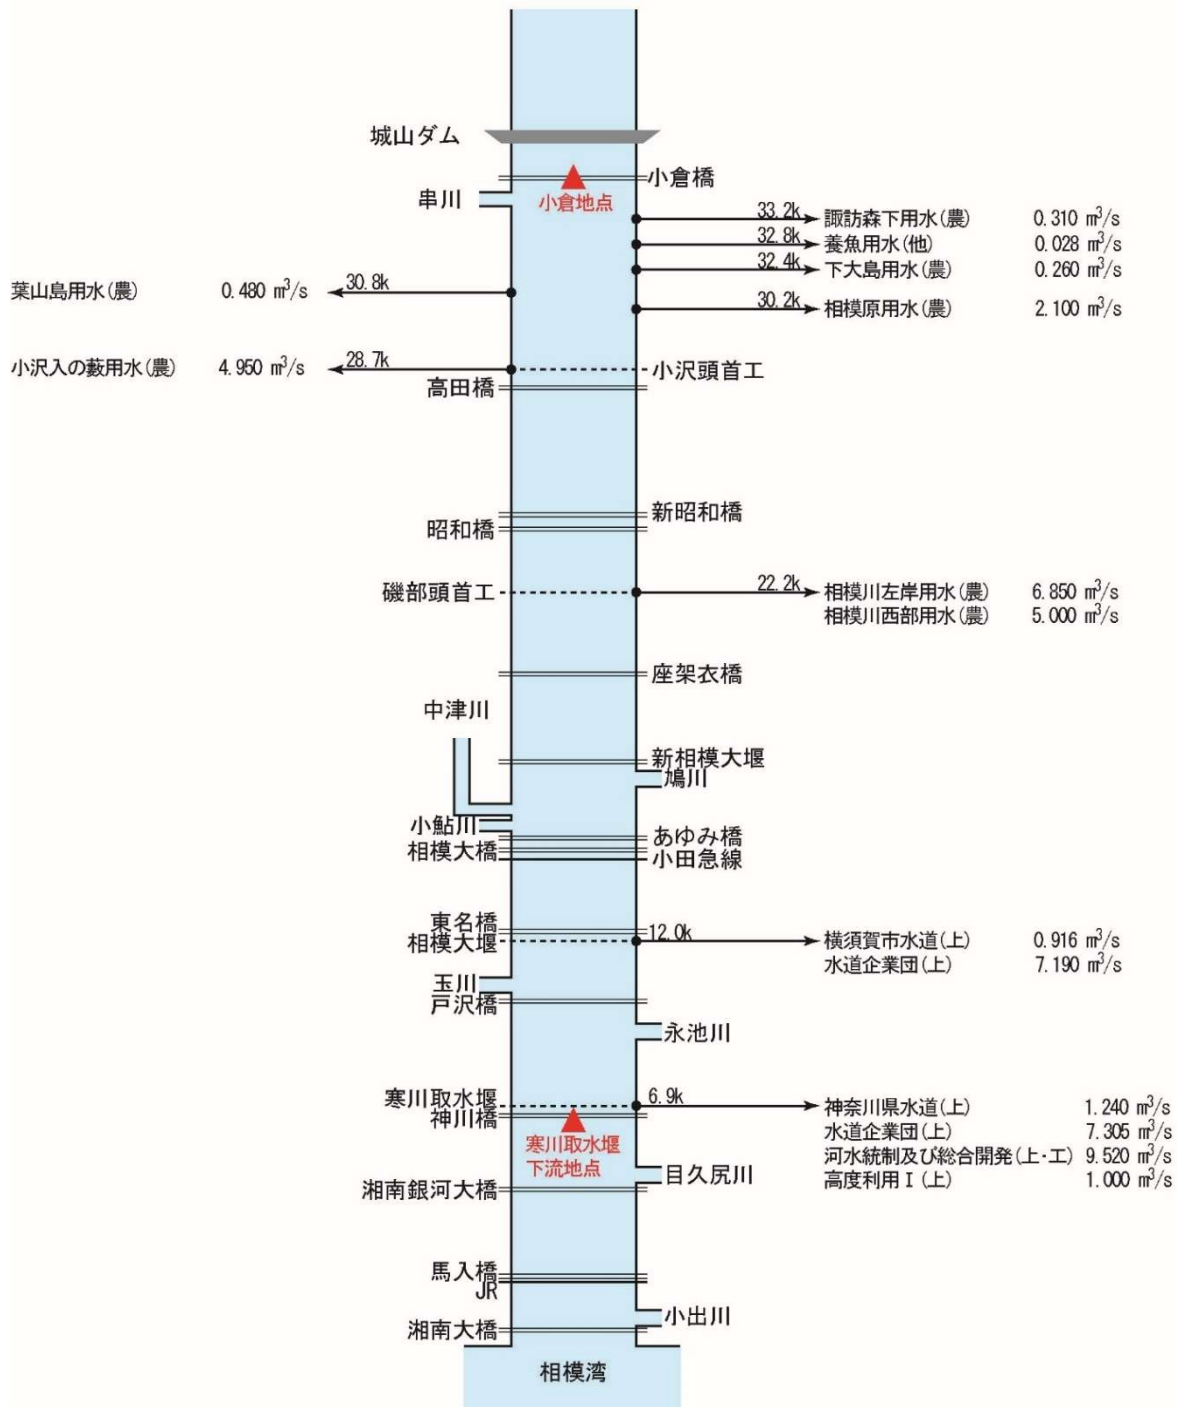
城山ダム

小倉橋
串川
小倉地点
33.2k 諏訪森下用水(農) 0.310 m$^3$/s
32.8k 養魚用水(他) 0.028 m$^3$/s
32.4k 下大島用水(農) 0.260 m$^3$/s
葉山島用水(農) 0.480 m$^3$/s 30.8k
30.2k 相模原用水(農) 2.100 m$^3$/s

小沢入の藪用水(農) 4.950 m$^3$/s 28.7k
小沢頭首工
高田橋

新昭和橋
昭和橋

磯部頭首工
22.2k 相模川左岸用水(農) 6.850 m$^3$/s
相模川西部用水(農) 5.000 m$^3$/s

座架衣橋
中津川
新相模大堰
鳩川
小鮎川
あゆみ橋
相模大橋
小田急線

東名橋
相模大堰
12.0k 横須賀市水道(上) 0.916 m$^3$/s
水道企業団(上) 7.190 m$^3$/s
玉川
戸沢橋
永池川

寒川取水堰
神川橋
6.9k 神奈川県水道(上) 1.240 m$^3$/s
水道企業団(上) 7.305 m$^3$/s
河水統制及び総合開発(上・工) 9.520 m$^3$/s
高度利用Ⅰ(上) 1.000 m$^3$/s
寒川取水堰下流地点
目久尻川
湘南銀河大橋

馬入橋
JR
小出川
湘南大橋
相模湾